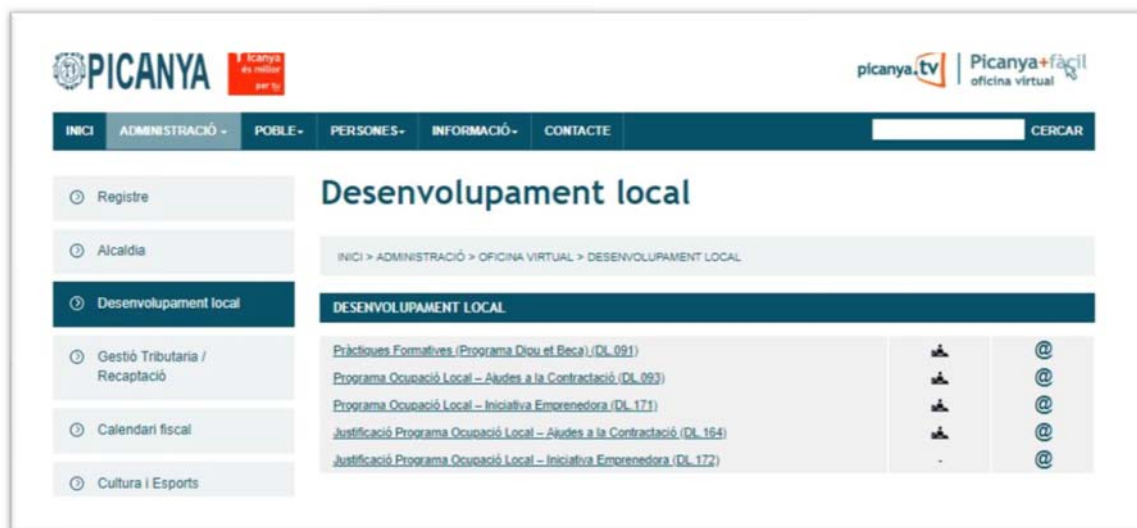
PICANYA

Picanya és millor per tu

picanya.tv | Picanya+fàcil oficina virtual

INICI ADMINISTRACIÓ - POBLE - PERSONES - INFORMACIÓ - CONTACTE CERCAR

Registre

Alcaldia

Desenvolupament local

Gestió Tributaria / Recaptació

Calendari fiscal

Cultura i Esports

Desenvolupament local

INICI > ADMINISTRACIÓ > OFICINA VIRTUAL > DESENVOLUPAMENT LOCAL

DESENVOLUPAMENT LOCAL

| | | |
|---|---|---|
| Pràctiques Formatives (Programa Dipu et Beca) (DL.091) | | @ |
| Programa Ocupació Local – Ajudes a la Contractació (DL.093) | | @ |
| Programa Ocupació Local – Iniciativa Emprenedora (DL.171) | | @ |
| Justificació Programa Ocupació Local – Ajudes a la Contractació (DL.164) | | @ |
| Justificació Programa Ocupació Local – Iniciativa Emprenedora (DL.172) | - | @ |